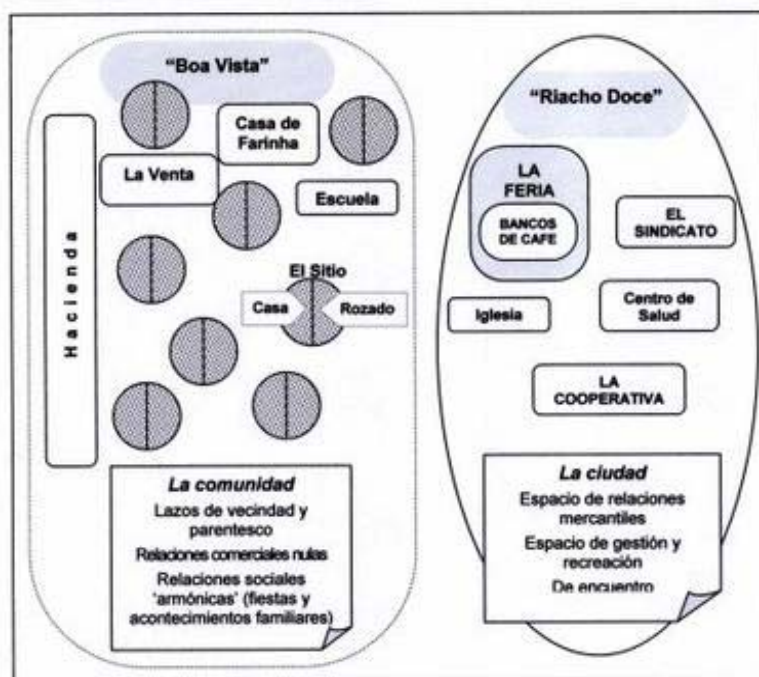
"Boa Vista"

Casa de Farinha

La Venta

Escuela

Hacienda

El Sitio

Casa

Rozado

La comunidad

Lazos de vecindad y parentesco

Relaciones comerciales nulas

Relaciones sociales 'armónicas' (fiestas y acontecimientos familiares)

"Riacho Doce"

LA FERIA

BANCOS DE CAFE

EL SINDICATO

Iglesia

Centro de Salud

LA COOPERATIVA

La ciudad

Espacio de relaciones mercantiles

Espacio de gestión y recreación

De encuentro